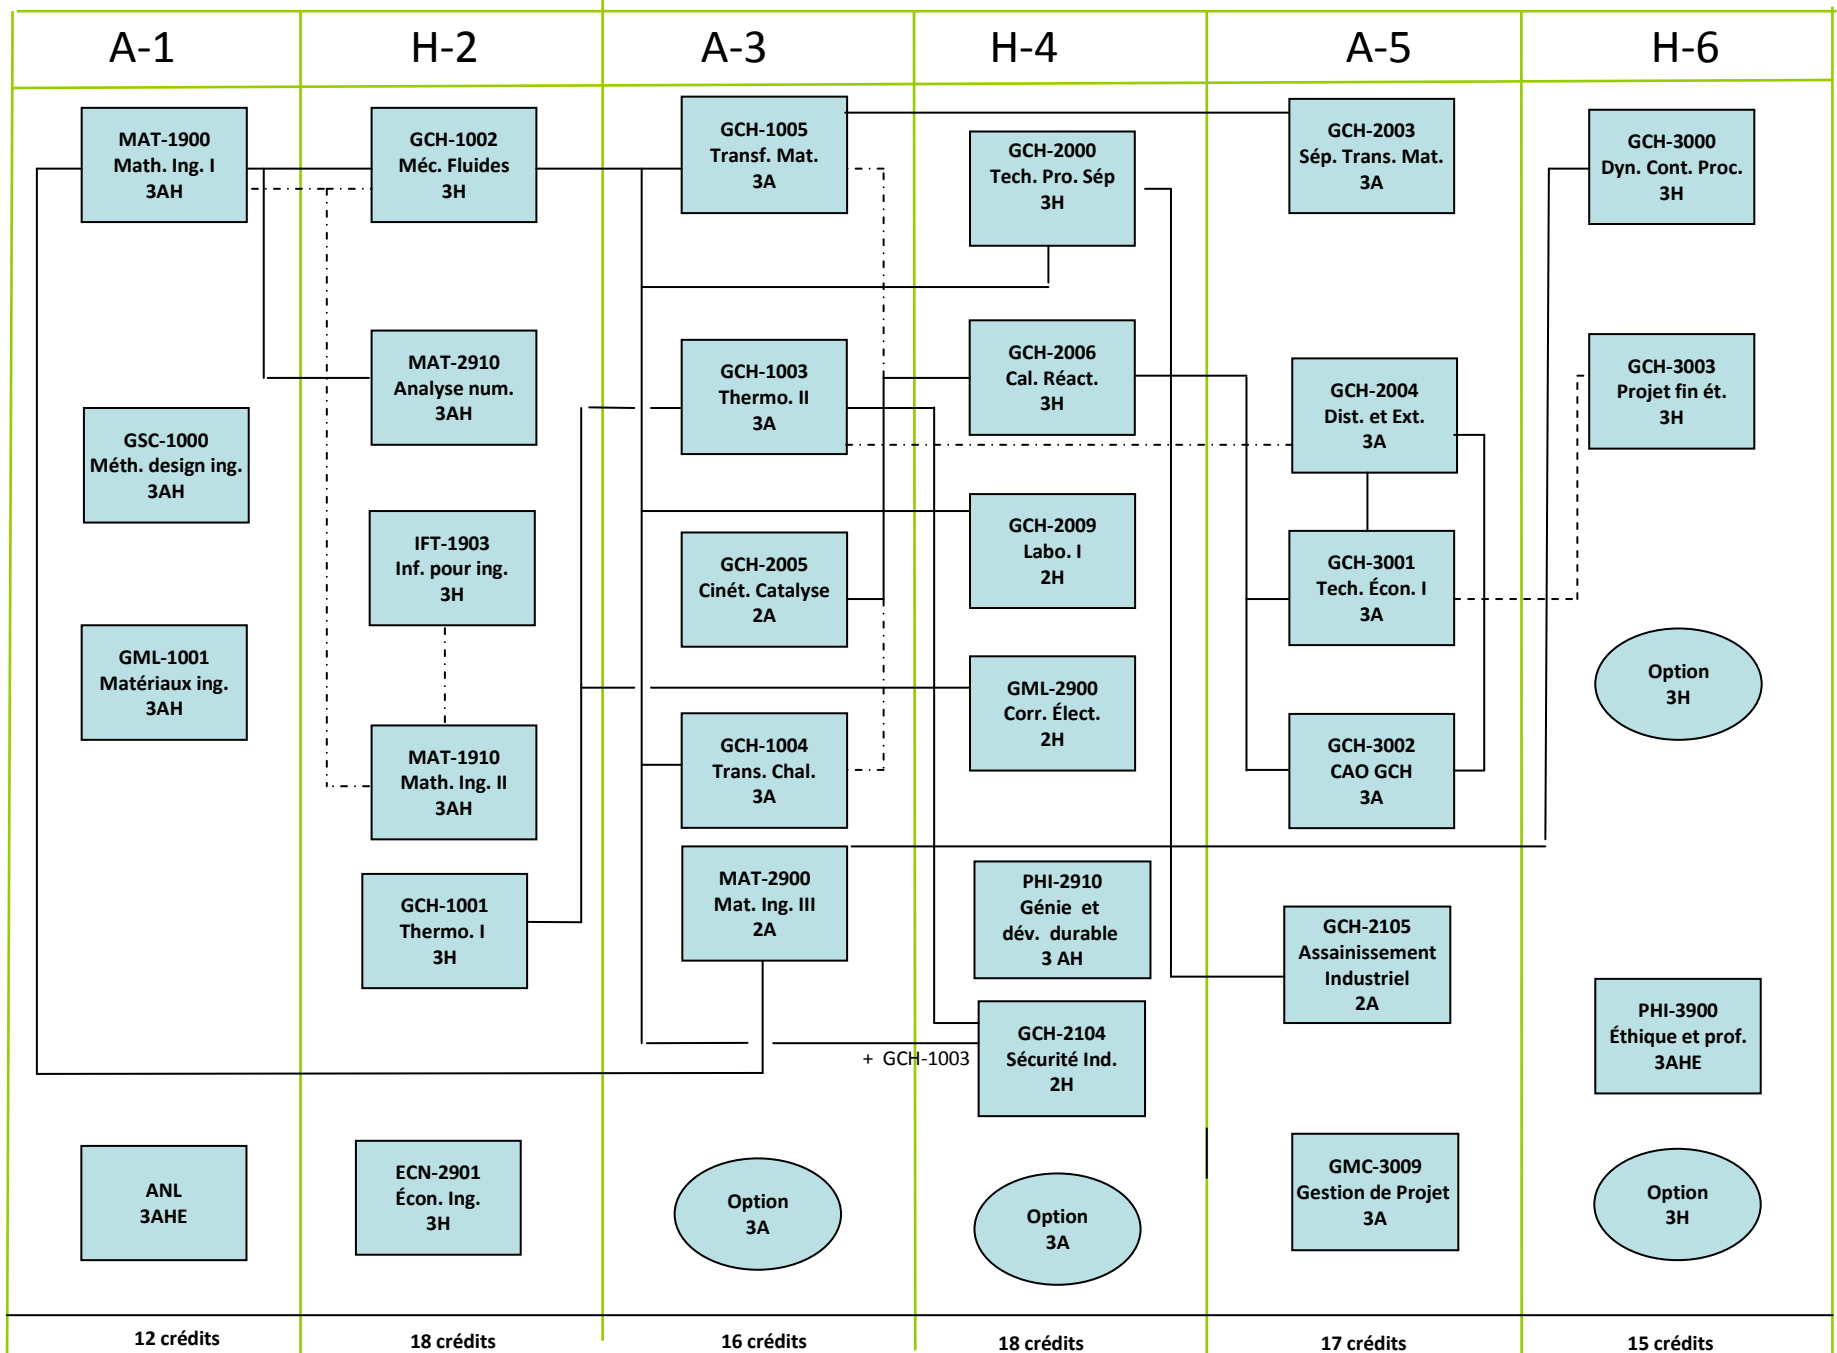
| A-1 | H-2 | A-3 | H-4 | A-5 | H-6 |
|---|---|---|---|---|---|

MAT-1900
Math. Ing. I
3AH

GSC-1000
Méth. design ing.
3AH

GML-1001
Matériaux ing.
3AH

ANL
3AHE

12 crédits

GCH-1002
Méc. Fluides
3H

MAT-2910
Analyse num.
3AH

IFT-1903
Inf. pour ing.
3H

MAT-1910
Math. Ing. II
3AH

GCH-1001
Thermo. I
3H

ECN-2901
Écon. Ing.
3H

18 crédits

GCH-1005
Transf. Mat.
3A

GCH-1003
Thermo. II
3A

GCH-2005
Cinét. Catalyse
2A

GCH-1004
Trans. Chal.
3A

MAT-2900
Mat. Ing. III
2A

Option
3A

16 crédits

GCH-2000
Tech. Pro. Sép
3H

GCH-2006
Cal. Réact.
3H

GCH-2009
Labo. I
2H

GML-2900
Corr. Élect.
2H

PHI-2910
Génie et dév. durable
3 AH

+ GCH-1003

GCH-2104
Sécurité Ind.
2H

Option
3A

18 crédits

GCH-2003
Sép. Trans. Mat.
3A

GCH-2004
Dist. et Ext.
3A

GCH-3001
Tech. Écon. I
3A

GCH-3002
CAO GCH
3A

GCH-2105
Assainissement Industriel
2A

GMC-3009
Gestion de Projet
3A

17 crédits

GCH-3000
Dyn. Cont. Proc.
3H

GCH-3003
Projet fin ét.
3H

Option
3H

PHI-3900
Éthique et prof.
3AHE

Option
3H

15 crédits